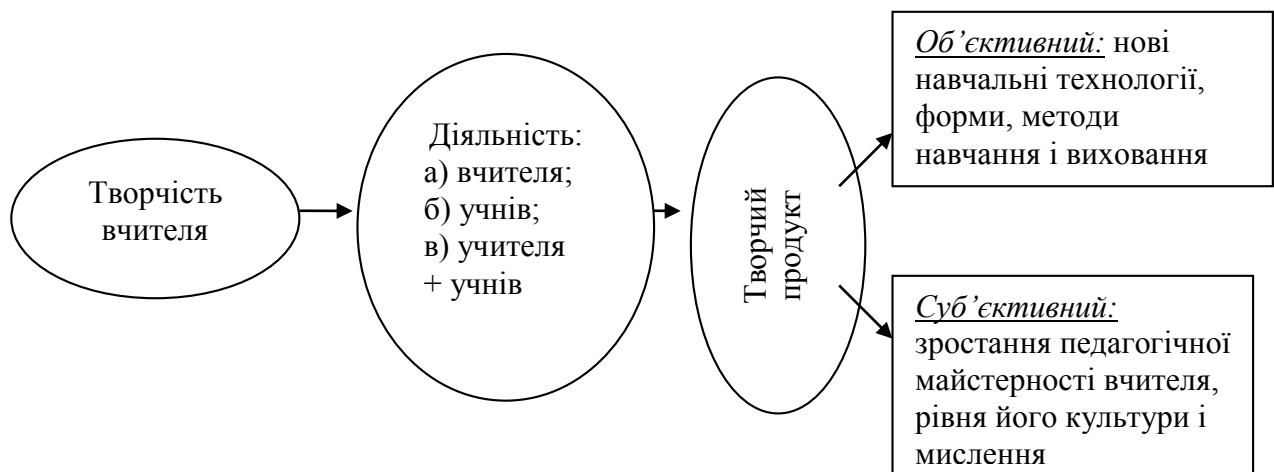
Творчість вчителя

Діяльність:
а) вчителя;
б) учнів;
в) учителя + учнів

Творчий продукт

*Об'єктивний:* нові навчальні технології, форми, методи навчання і виховання

*Суб'єктивний:* зростання педагогічної майстерності вчителя, рівня його культури і мислення